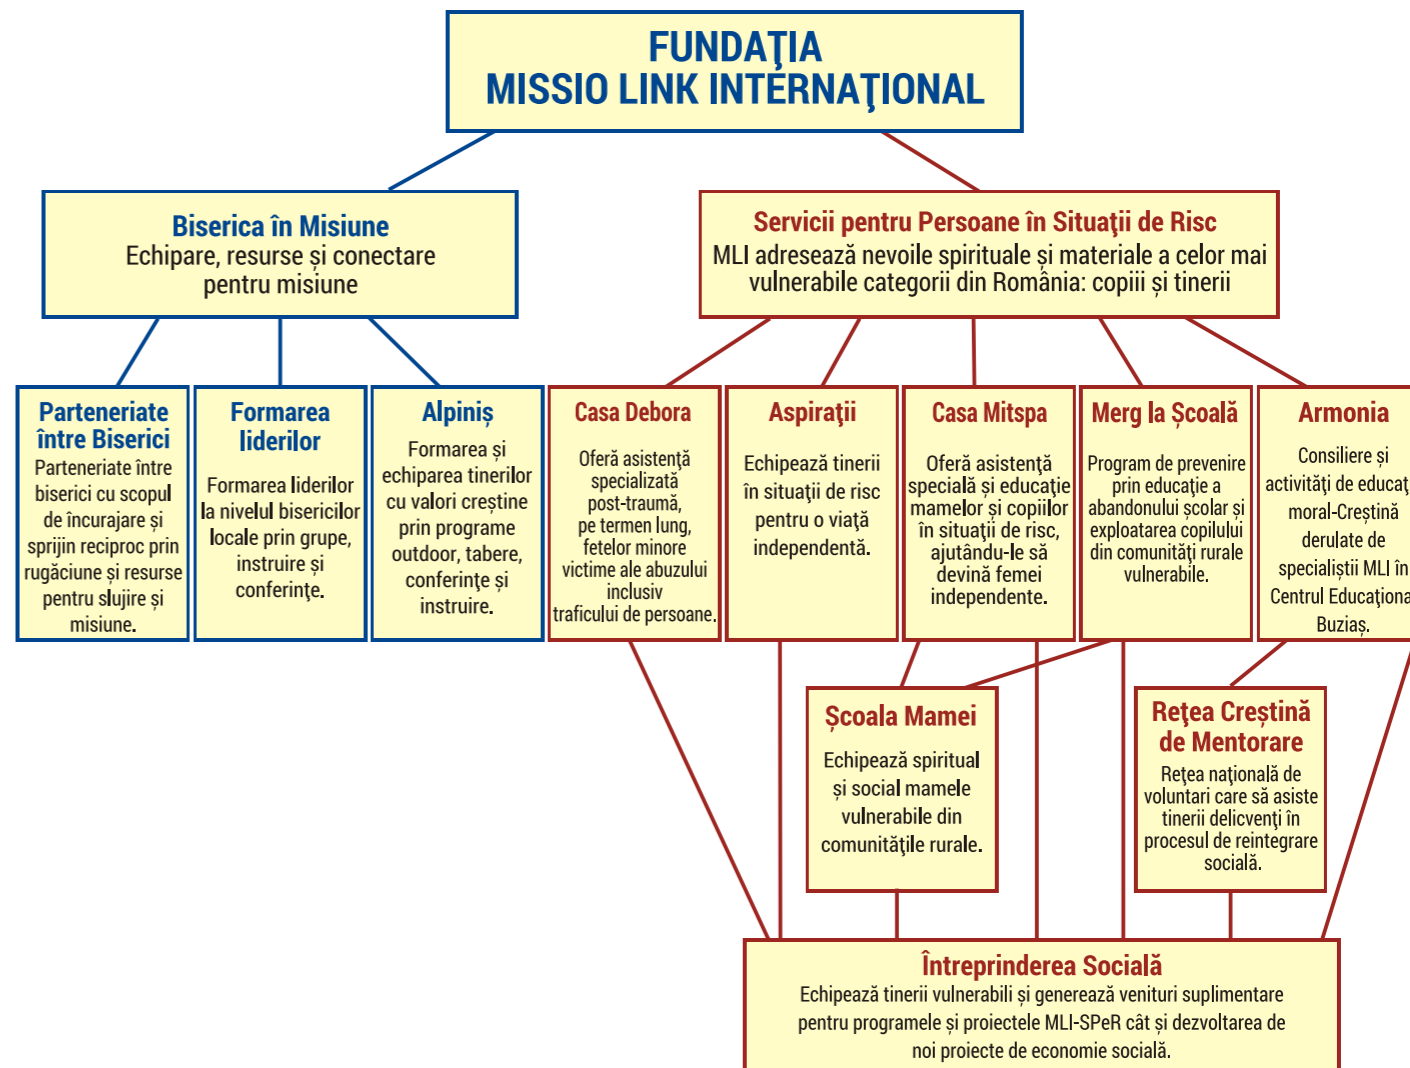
FUNDAŢIA
MISSIO LINK INTERNAŢIONAL

Biserica în Misiune
Echipare, resurse și conectare pentru misiune

Servicii pentru Persoane în Situaţii de Risc
MLI adresează nevoile spirituale și materiale a celor mai vulnerabile categorii din România: copiii și tinerii

Parteneriate între Biserici
Parteneriate între biserici cu scopul de încurajare și sprijin reciproc prin rugăciune și resurse pentru slujire și misiune.

Formarea liderilor
Formarea liderilor la nivelul bisericilor locale prin grupe, instruire și conferinţe.

Alpiniș
Formarea și echiparea tinerilor cu valori creștine prin programe outdoor, tabere, conferinţe și instruire.

Casa Debora
Oferă asistenţă specializată post-traumă, pe termen lung, fetelor minore victime ale abuzului inclusiv traficului de persoane.

Aspiraţii
Echipează tinerii în situaţii de risc pentru o viaţă independentă.

Casa Mitspa
Oferă asistenţă specială și educaţie mamelor și copiilor în situaţii de risc, ajutându-le să devină femei independente.

Merg la Școală
Program de prevenire prin educaţie a abandonului școlar și exploatarea copilului din comunităţi rurale vulnerabile.

Armonia
Consiliere și activităţi de educat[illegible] moral-Creștină derulate de specialiștii MLI în Centrul Educaţiona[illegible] Buziaș.

Școala Mamei
Echipează spiritual și social mamele vulnerabile din comunităţile rurale.

Reţea Creștină de Mentorare
Reţea naţională de voluntari care să asiste tinerii delicvenţi în procesul de reintegrare socială.

Întreprinderea Socială
Echipează tinerii vulnerabili și generează venituri suplimentare pentru programele și proiectele MLI-SPeR cât și dezvoltarea de noi proiecte de economie socială.